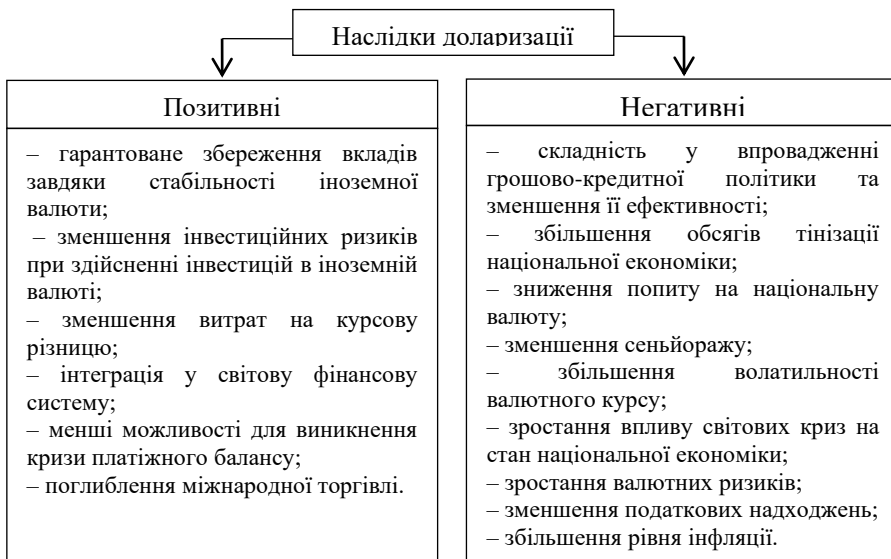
Наслідки доларизації

Позитивні

– гарантоване збереження вкладів завдяки стабільності іноземної валюти;
– зменшення інвестиційних ризиків при здійсненні інвестицій в іноземній валюті;
– зменшення витрат на курсову різницю;
– інтеграція у світову фінансову систему;
– менші можливості для виникнення кризи платіжного балансу;
– поглиблення міжнародної торгівлі.

Негативні

– складність у впровадженні грошово-кредитної політики та зменшення її ефективності;
– збільшення обсягів тінізації національної економіки;
– зниження попиту на національну валюту;
– зменшення сеньйоражу;
– збільшення волатильності валютного курсу;
– зростання впливу світових криз на стан національної економіки;
– зростання валютних ризиків;
– зменшення податкових надходжень;
– збільшення рівня інфляції.